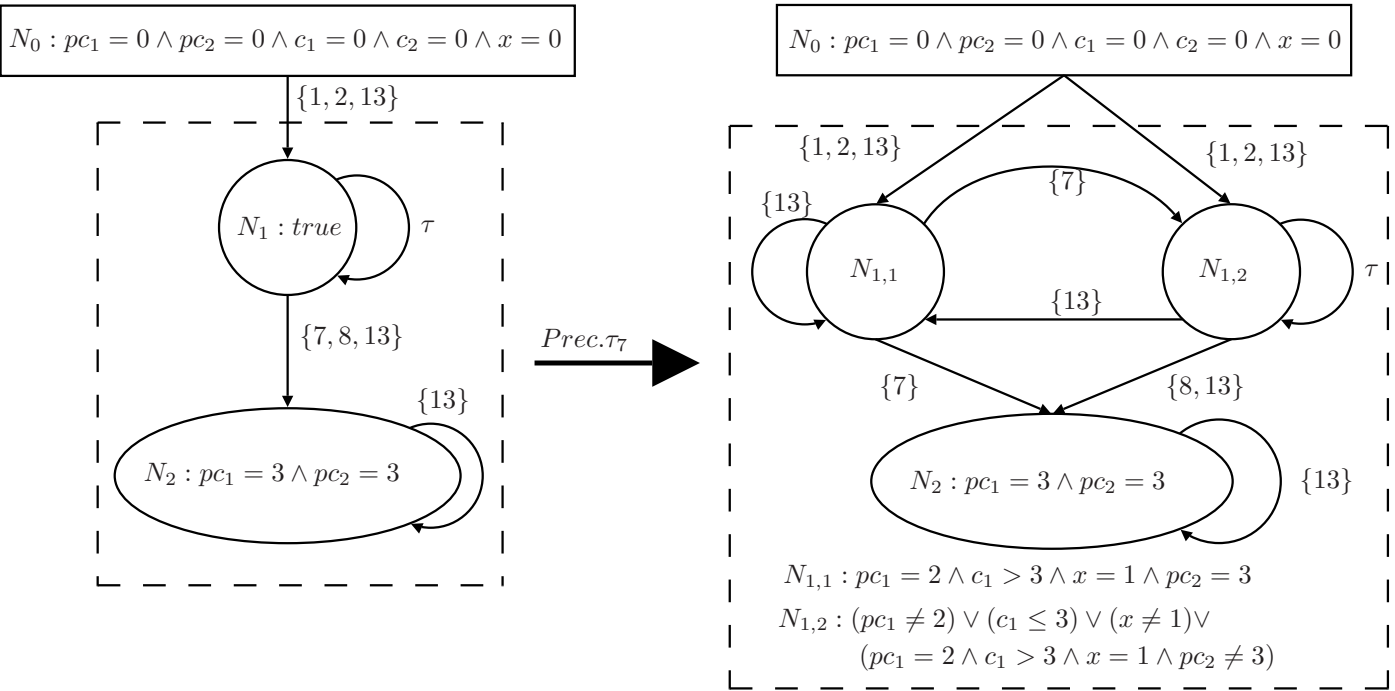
$N_0 : pc_1 = 0 \wedge pc_2 = 0 \wedge c_1 = 0 \wedge c_2 = 0 \wedge x = 0$

$\{1, 2, 13\}$

$N_1 : true$

$\tau$

$\{7, 8, 13\}$

$\{13\}$

$N_2 : pc_1 = 3 \wedge pc_2 = 3$

$Prec.\tau_7$

$N_0 : pc_1 = 0 \wedge pc_2 = 0 \wedge c_1 = 0 \wedge c_2 = 0 \wedge x = 0$

$\{1, 2, 13\}$

$\{1, 2, 13\}$

$\{7\}$

$\{13\}$

$N_{1,1}$

$N_{1,2}$

$\tau$

$\{13\}$

$\{7\}$

$\{8, 13\}$

$N_2 : pc_1 = 3 \wedge pc_2 = 3$

$\{13\}$

$N_{1,1} : pc_1 = 2 \wedge c_1 > 3 \wedge x = 1 \wedge pc_2 = 3$

$N_{1,2} : (pc_1 \neq 2) \vee (c_1 \leq 3) \vee (x \neq 1) \vee$
$(pc_1 = 2 \wedge c_1 > 3 \wedge x = 1 \wedge pc_2 \neq 3)$